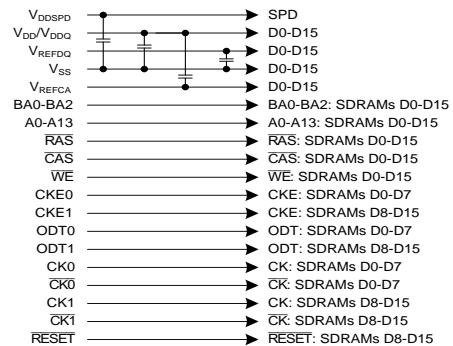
$V_{DDSPD}$ → SPD
$V_{DD}/V_{DDQ}$ → D0-D15
$V_{REFDQ}$ → D0-D15
$V_{SS}$ → D0-D15
$V_{REFCA}$ → D0-D15
BA0-BA2 → BA0-BA2: SDRAMs D0-D15
A0-A13 → A0-A13: SDRAMs D0-D15
$\overline{RAS}$ → $\overline{RAS}$: SDRAMs D0-D15
$\overline{CAS}$ → $\overline{CAS}$: SDRAMs D0-D15
$\overline{WE}$ → $\overline{WE}$: SDRAMs D0-D15
CKE0 → CKE: SDRAMs D0-D7
CKE1 → CKE: SDRAMs D8-D15
ODT0 → ODT: SDRAMs D0-D7
ODT1 → ODT: SDRAMs D8-D15
CK0 → CK: SDRAMs D0-D7
$\overline{CK0}$ → $\overline{CK}$: SDRAMs D0-D7
CK1 → CK: SDRAMs D8-D15
$\overline{CK1}$ → $\overline{CK}$: SDRAMs D8-D15
$\overline{RESET}$ → $\overline{RESET}$: SDRAMs D8-D15